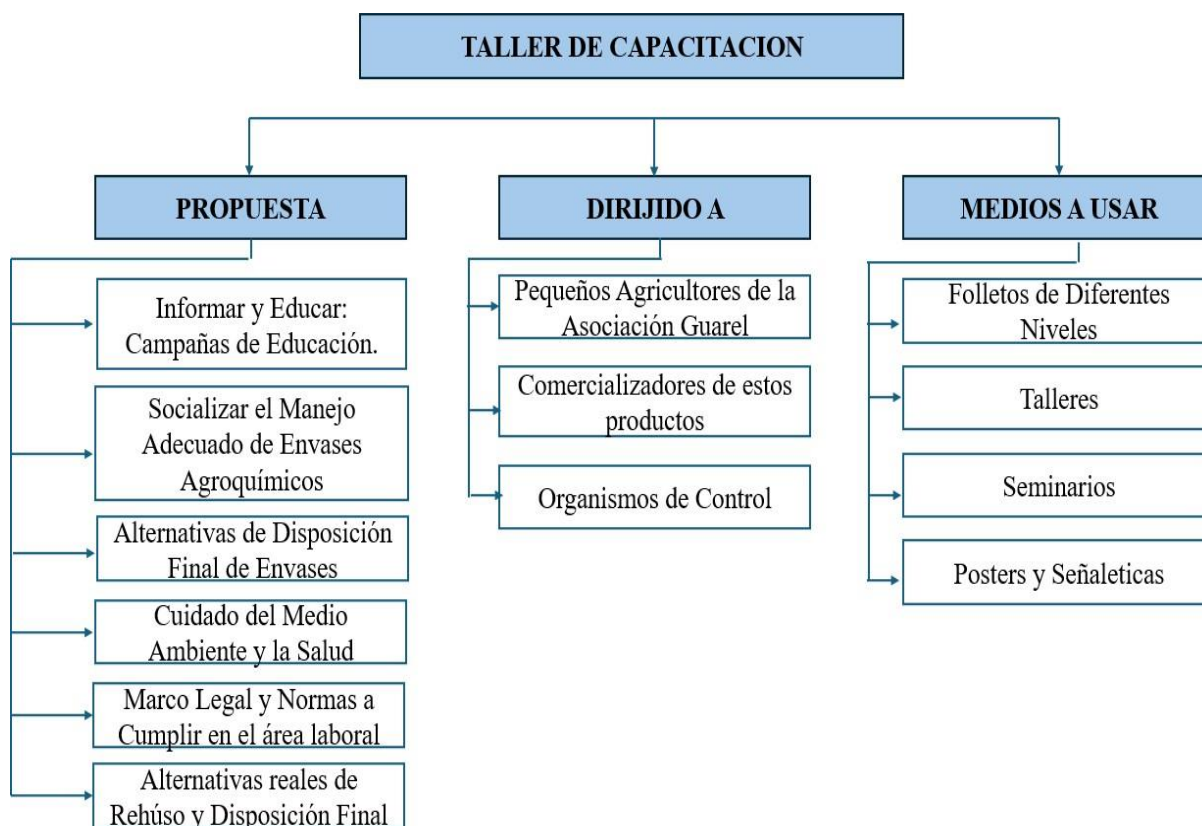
TALLER DE CAPACITACION

PROPUESTA

Informar y Educar: Campañas de Educación.

Socializar el Manejo Adecuado de Envases Agroquímicos

Alternativas de Disposición Final de Envases

Cuidado del Medio Ambiente y la Salud

Marco Legal y Normas a Cumplir en el área laboral

Alternativas reales de Rehúso y Disposición Final

DIRIJIDO A

Pequeños Agricultores de la Asociación Guarel

Comercializadores de estos productos

Organismos de Control

MEDIOS A USAR

Folletos de Diferentes Niveles

Talleres

Seminarios

Posters y Señaleticas